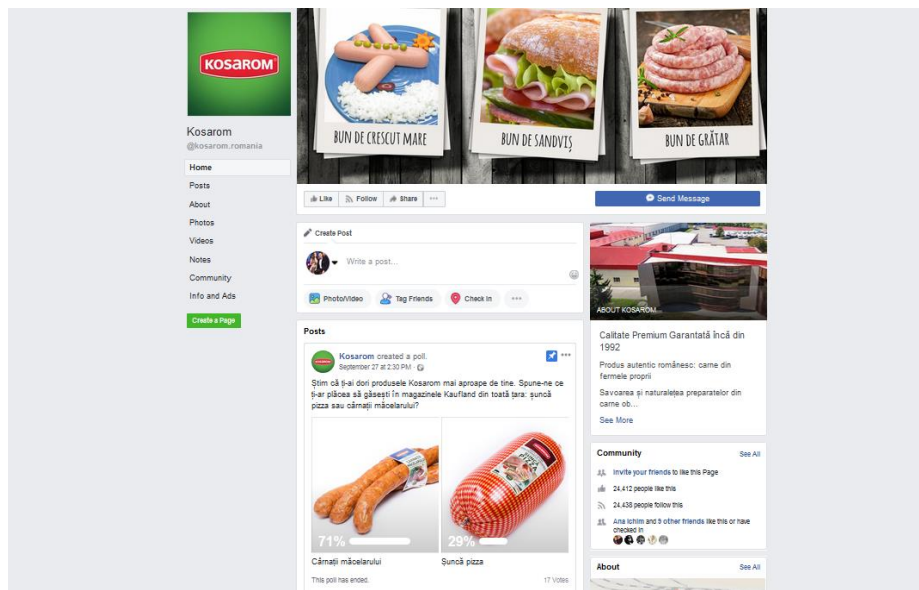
KOSAROM

Kosarom
@kosarom.romania

Home
Posts
About
Photos
Videos
Notes
Community
Info and Ads

Create a Page

BUN DE CRESCUT MARE
BUN DE SANDVIŞ
BUN DE GRĂTAR

Like
Follow
Share
...

Send Message

Create Post

Write a post...

Photo/Video
Tag Friends
Check in
...

Posts

Kosarom created a poll.
September 27 at 2:30 PM ·

Ştim că ţi-ai dori produsele Kosarom mai aproape de tine. Spune-ne ce ţi-ar plăcea să găseşti în magazinele Kaufland din toată ţara: şuncă pizza sau cârnaţii măcelarului?

71%
Cârnaţii măcelarului

29%
Şuncă pizza

This poll has ended.
17 Votes

ABOUT KOSAROM

Calitate Premium Garantată încă din 1992

Produs autentic românesc: carne din fermele proprii

Savoarea şi naturaleţea preparatelor din carne ob...

See More

Community
See All

Invite your friends to like this Page

24,412 people like this

24,438 people follow this

Ana Ichim and 9 other friends like this or have checked in

About
See All